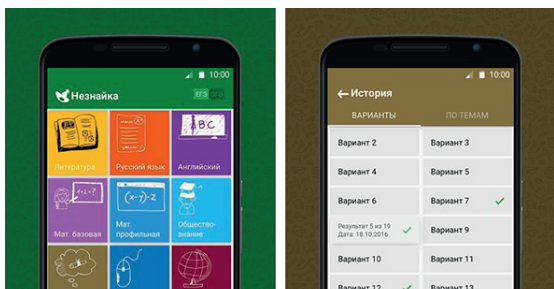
10:00
Незнайка
ЕГЭ
Литература
Русский язык
Английский
ABC
Мат. базовая
Мат. профильная
Общество-знание

10:00
История
ВАРИАНТЫ
ПО ТЕМАМ
Вариант 2
Вариант 3
Вариант 4
Вариант 5
Вариант 6
Вариант 7
Результат 5 из 19
Дата: 18.10.2016
Вариант 9
Вариант 10
Вариант 11
Вариант 12
Вариант 13